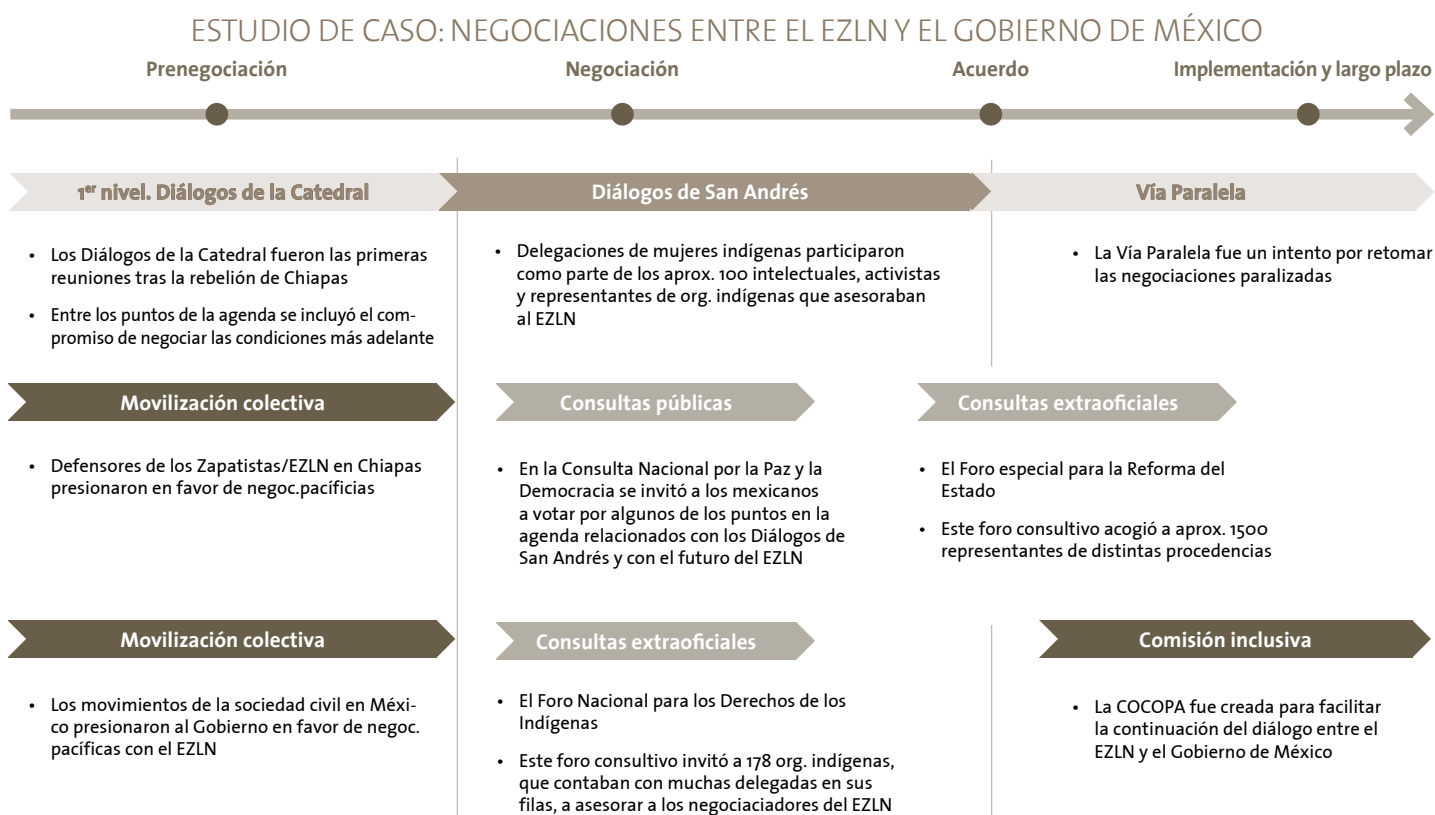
ESTUDIO DE CASO: NEGOCIACIONES ENTRE EL EZLN Y EL GOBIERNO DE MÉXICO

Prenegociación

Negociación

Acuerdo

Implementación y largo plazo

1$^{er}$ nivel. Diálogos de la Catedral

- Los Diálogos de la Catedral fueron las primeras reuniones tras la rebelión de Chiapas
- Entre los puntos de la agenda se incluyó el compromiso de negociar las condiciones más adelante

Movilización colectiva

- Defensores de los Zapatistas/EZLN en Chiapas presionaron en favor de negoc.pacíficias

Movilización colectiva

- Los movimientos de la sociedad civil en México presionaron al Gobierno en favor de negoc. pacíficas con el EZLN

Diálogos de San Andrés

- Delegaciones de mujeres indígenas participaron como parte de los aprox. 100 intelectuales, activistas y representantes de org. indígenas que asesoraban al EZLN

Consultas públicas

- En la Consulta Nacional por la Paz y la Democracia se invitó a los mexicanos a votar por algunos de los puntos en la agenda relacionados con los Diálogos de San Andrés y con el futuro del EZLN

Consultas extraoficiales

- El Foro Nacional para los Derechos de los Indígenas
- Este foro consultivo invitó a 178 org. indígenas, que contaban con muchas delegadas en sus filas, a asesorar a los negociadores del EZLN

Vía Paralela

- La Vía Paralela fue un intento por retomar las negociaciones paralizadas

Consultas extraoficiales

- El Foro especial para la Reforma del Estado
- Este foro consultivo acogió a aprox. 1500 representantes de distintas procedencias

Comisión inclusiva

- La COCOPA fue creada para facilitar la continuación del diálogo entre el EZLN y el Gobierno de México